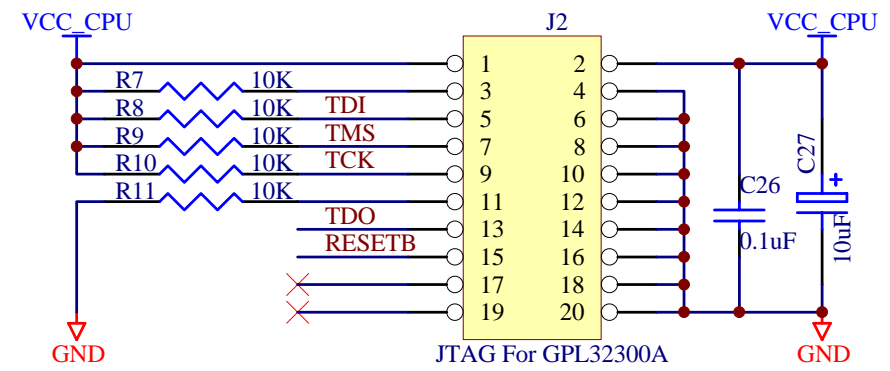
VCC_CPU

J2

VCC_CPU

R7 10K
R8 10K TDI
R9 10K TMS
R10 10K TCK
R11 10K
TDO
RESETB

| 1 | 2 |
|---|---|
| 3 | 4 |
| 5 | 6 |
| 7 | 8 |
| 9 | 10 |
| 11 | 12 |
| 13 | 14 |
| 15 | 16 |
| 17 | 18 |
| 19 | 20 |

C26
0.1uF

C27
+
10uF

GND

JTAG For GPL32300A

GND